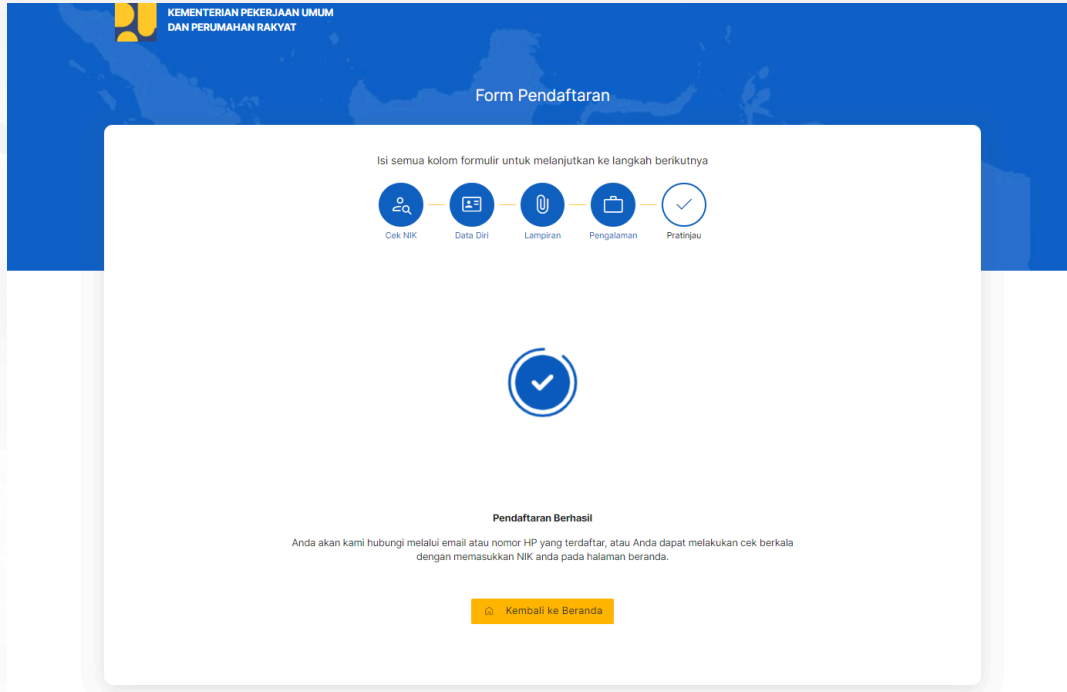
KEMENTERIAN PEKERJAAN UMUM
DAN PERUMAHAN RAKYAT

Form Pendaftaran

Isi semua kolom formulir untuk melanjutkan ke langkah berikutnya

Cek NIK
Data Diri
Lampiran
Pengalaman
Pratinjau

Pendaftaran Berhasil

Anda akan kami hubungi melalui email atau nomor HP yang terdaftar, atau Anda dapat melakukan cek berkala dengan memasukkan NIK anda pada halaman beranda.

Kembali ke Beranda